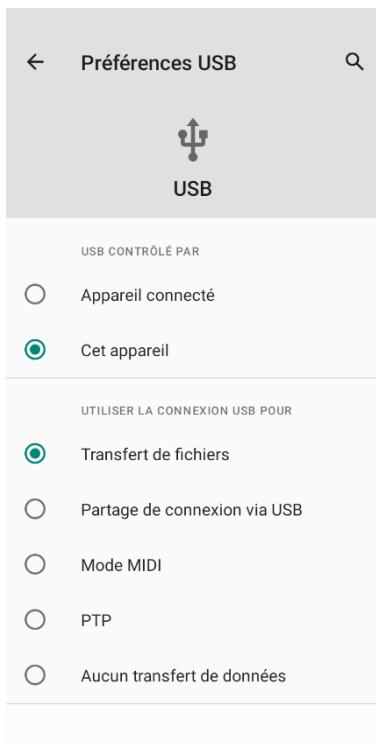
← Préférences USB

USB

USB CONTRÔLÉ PAR

Appareil connecté

Cet appareil

UTILISER LA CONNEXION USB POUR

Transfert de fichiers

Partage de connexion via USB

Mode MIDI

PTP

Aucun transfert de données